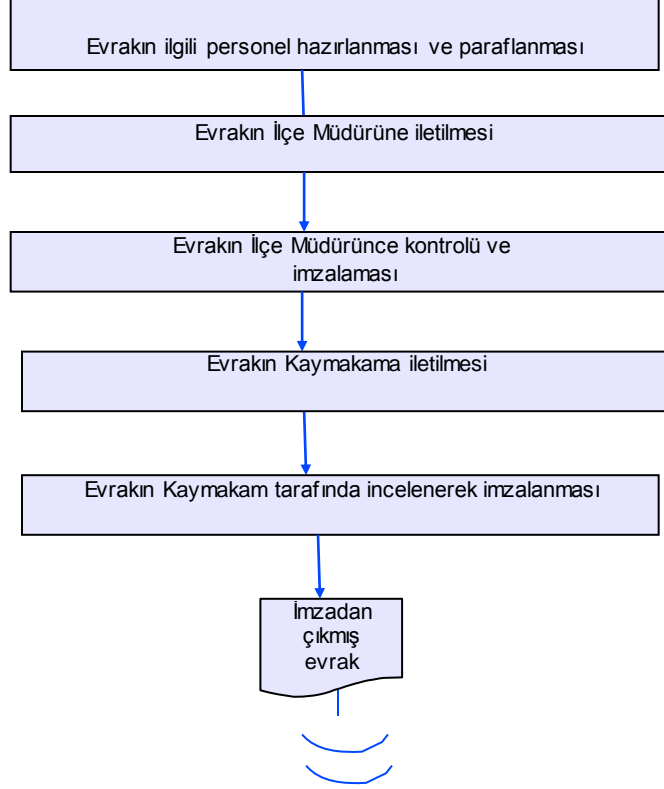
Evrakın ilgili personel hazırlanması ve paraflanması

Evrakın İlçe Müdürüne iletilmesi

Evrakın İlçe Müdürünce kontrolü ve imzalaması

Evrakın Kaymakama iletilmesi

Evrakın Kaymakam tarafında incelenerek imzalanması

İmzadan çıkmış evrak